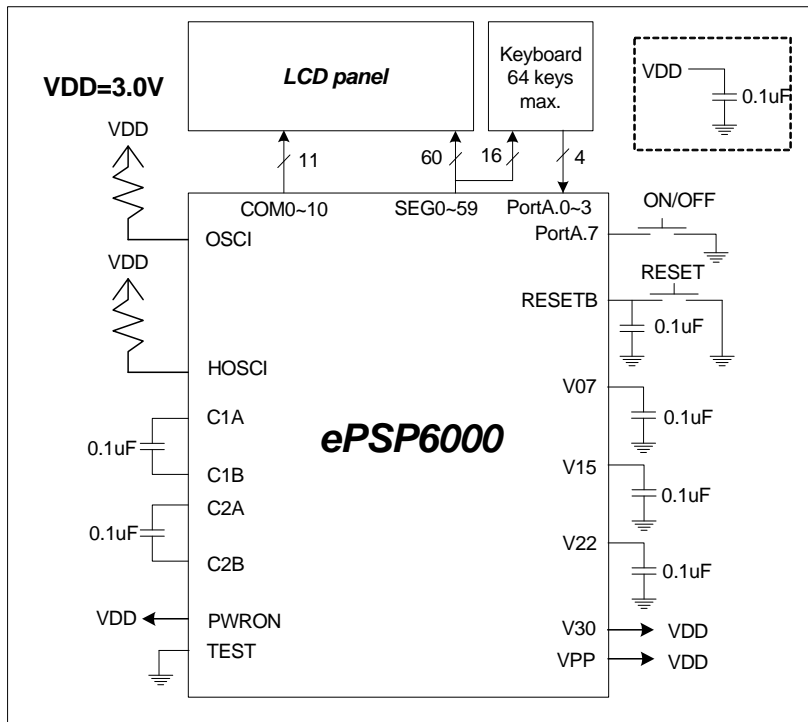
LCD panel

Keyboard 64 keys max.

VDD

0.1uF

VDD=3.0V

VDD

11

60

16

4

COM0~10

SEG0~59

PortA.0~3

ON/OFF

OSCI

PortA.7

VDD

RESET

RESETB

0.1uF

HOSCI

V07

0.1uF

C1A

ePSP6000

0.1uF

C1B

V15

0.1uF

C2A

0.1uF

C2B

V22

0.1uF

VDD

PWRON

V30

VDD

TEST

VPP

VDD